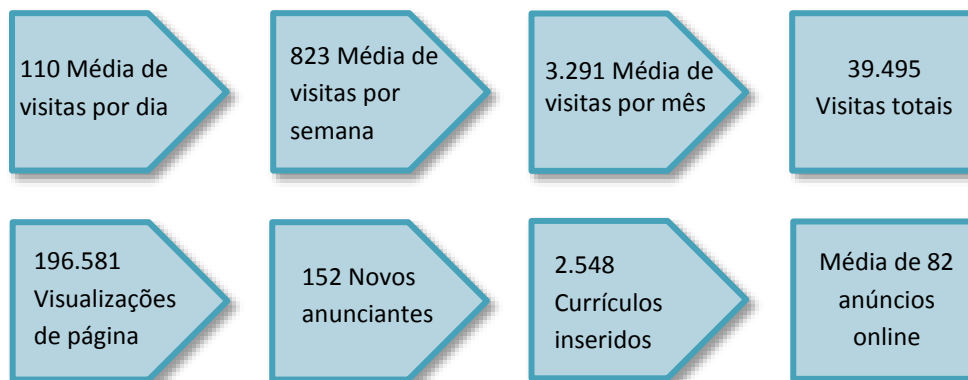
110 Média de visitas por dia

823 Média de visitas por semana

3.291 Média de visitas por mês

39.495 Visitas totais

196.581 Visualizações de página

152 Novos anunciantes

2.548 Currículos inseridos

Média de 82 anúncios online